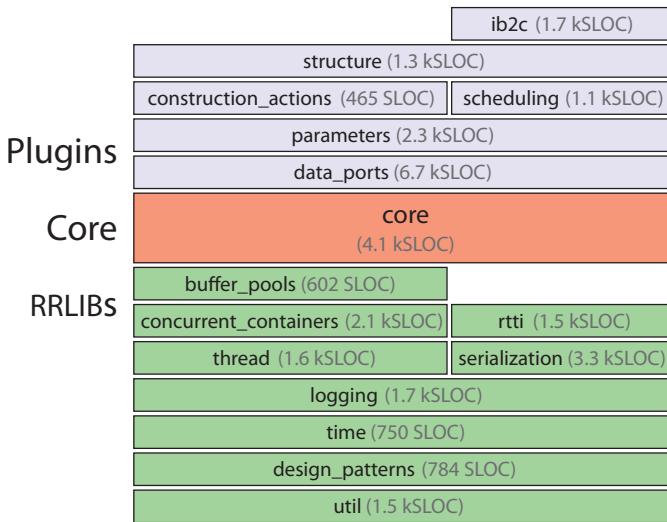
ib2c (1.7 kSLOC)

structure (1.3 kSLOC)

construction_actions (465 SLOC)

scheduling (1.1 kSLOC)

Plugins

parameters (2.3 kSLOC)

data_ports (6.7 kSLOC)

Core

core
(4.1 kSLOC)

RRLIBs

buffer_pools (602 SLOC)

concurrent_containers (2.1 kSLOC)

rtti (1.5 kSLOC)

thread (1.6 kSLOC)

serialization (3.3 kSLOC)

logging (1.7 kSLOC)

time (750 SLOC)

design_patterns (784 SLOC)

util (1.5 kSLOC)